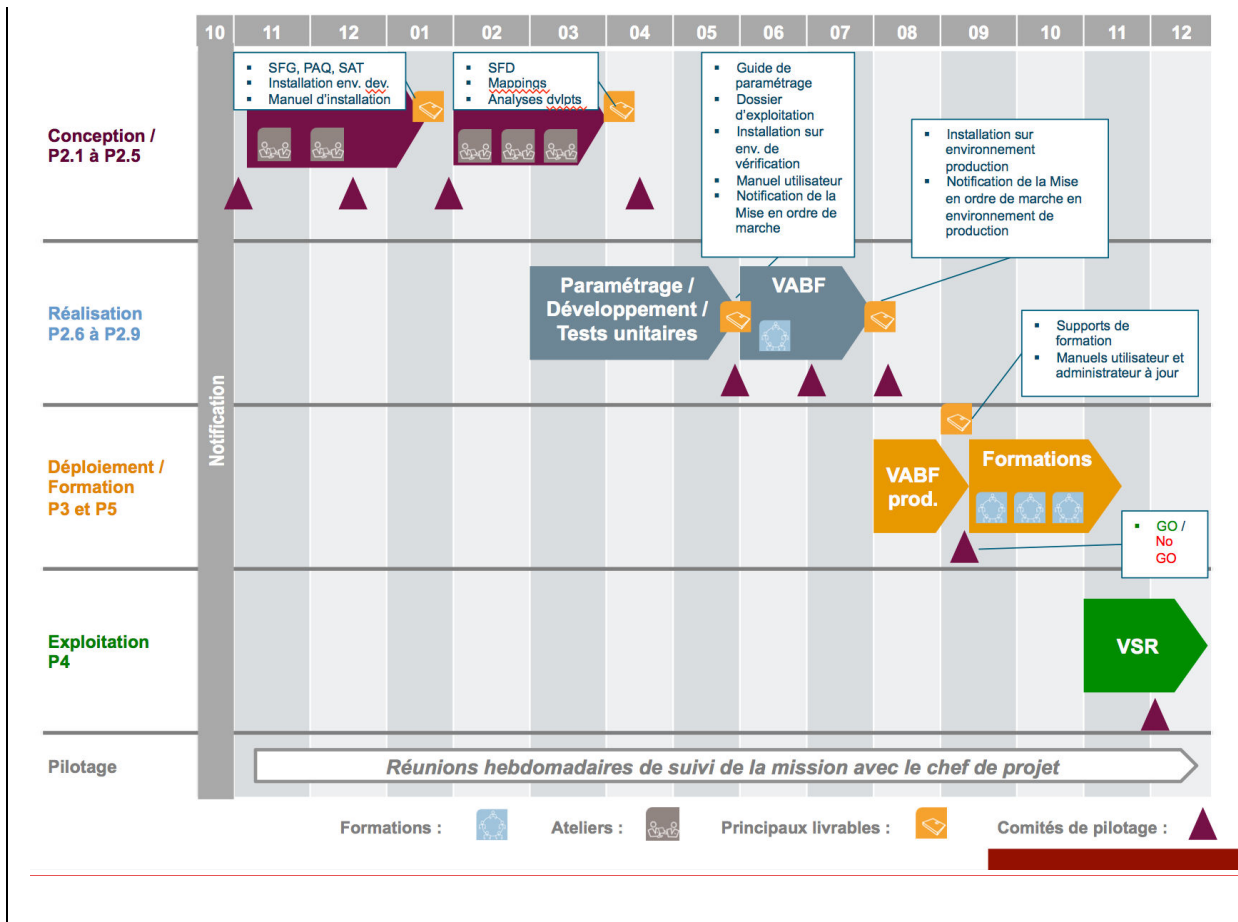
| 10 | 11 | 12 | 01 | 02 | 03 | 04 | 05 | 06 | 07 | 08 | 09 | 10 | 11 | 12 |
|---|---|---|---|---|---|---|---|---|---|---|---|---|---|---|

Notification

Conception / P2.1 à P2.5

- SFG, PAQ, SAT
- Installation env. dev.
- Manuel d'installation

- SFD
- Mappings
- Analyses dvlpts

- Guide de paramétrage
- Dossier d'exploitation
- Installation sur env. de vérification
- Manuel utilisateur
- Notification de la Mise en ordre de marche

- Installation sur environnement production
- Notification de la Mise en ordre de marche en environnement de production

Réalisation P2.6 à P2.9

Paramétrage / Développement / Tests unitaires

VABF

- Supports de formation
- Manuels utilisateur et administrateur à jour

Déploiement / Formation P3 et P5

VABF prod.

Formations

- GO / No GO

Exploitation P4

VSR

Pilotage

Réunions hebdomadaires de suivi de la mission avec le chef de projet

Formations : Ateliers : Principaux livrables : Comités de pilotage :